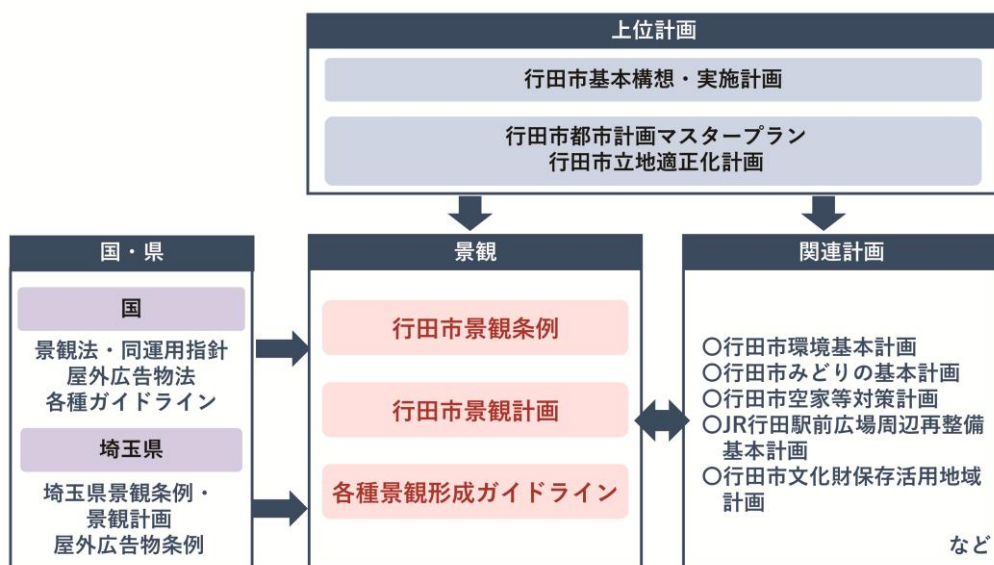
上位計画

行田市基本構想・実施計画

行田市都市計画マスタープラン
行田市立地適正化計画

国・県

国

景観法・同運用指針
屋外広告物法
各種ガイドライン

埼玉県

埼玉県景観条例・
景観計画
屋外広告物条例

景観

行田市景観条例

行田市景観計画

各種景観形成ガイドライン

関連計画

○行田市環境基本計画
○行田市みどりの基本計画
○行田市空家等対策計画
○JR行田駅前広場周辺再整備基本計画
○行田市文化財保存活用地域計画

など